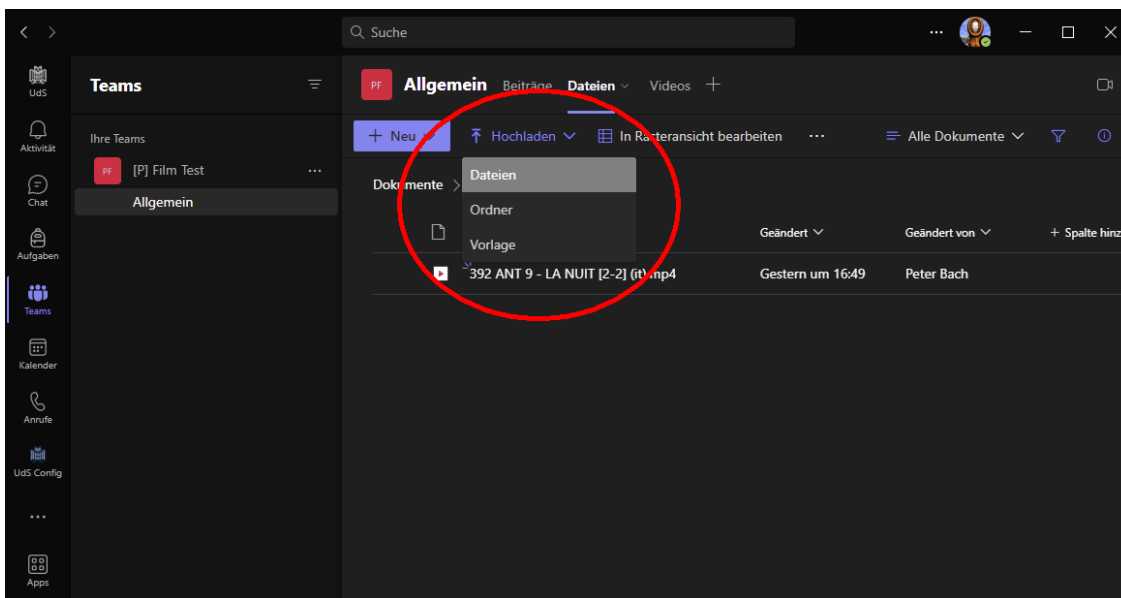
Suche

UdS
Aktivität
Chat
Aufgaben
Teams
Kalender
Anrufe
UdS Config
...
Apps

Teams
Ihre Teams
PF [P] Film Test ...
Allgemein

PF Allgemein Beiträge Dateien Videos +

+ Neu Hochladen In Rasteransicht bearbeiten ... Alle Dokumente

Dokumente >
Dateien
Ordner
Vorlage

Geändert Geändert von + Spalte hinz

392 ANT 9 - LA NUIT [2-2] (it).mp4 Gestern um 16:49 Peter Bach